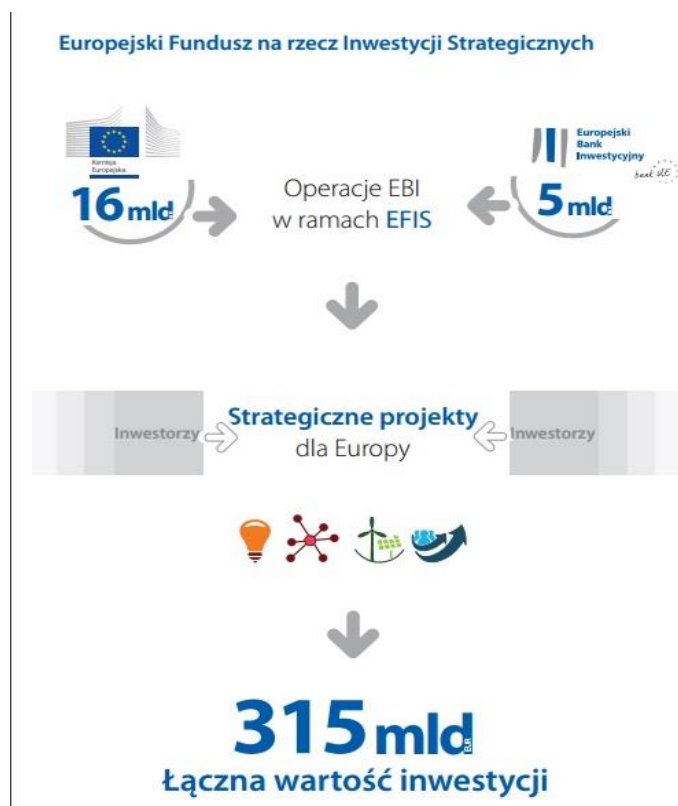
Europejski Fundusz na rzecz Inwestycji Strategicznych

Komisja Europejska

16 mld EUR

Operacje EBI w ramach EFIS

Europejski Bank Inwestycyjny

bank UE

5 mld EUR

Inwestorzy

Strategiczne projekty dla Europy

Inwestorzy

315 mld EUR

Łączna wartość inwestycji